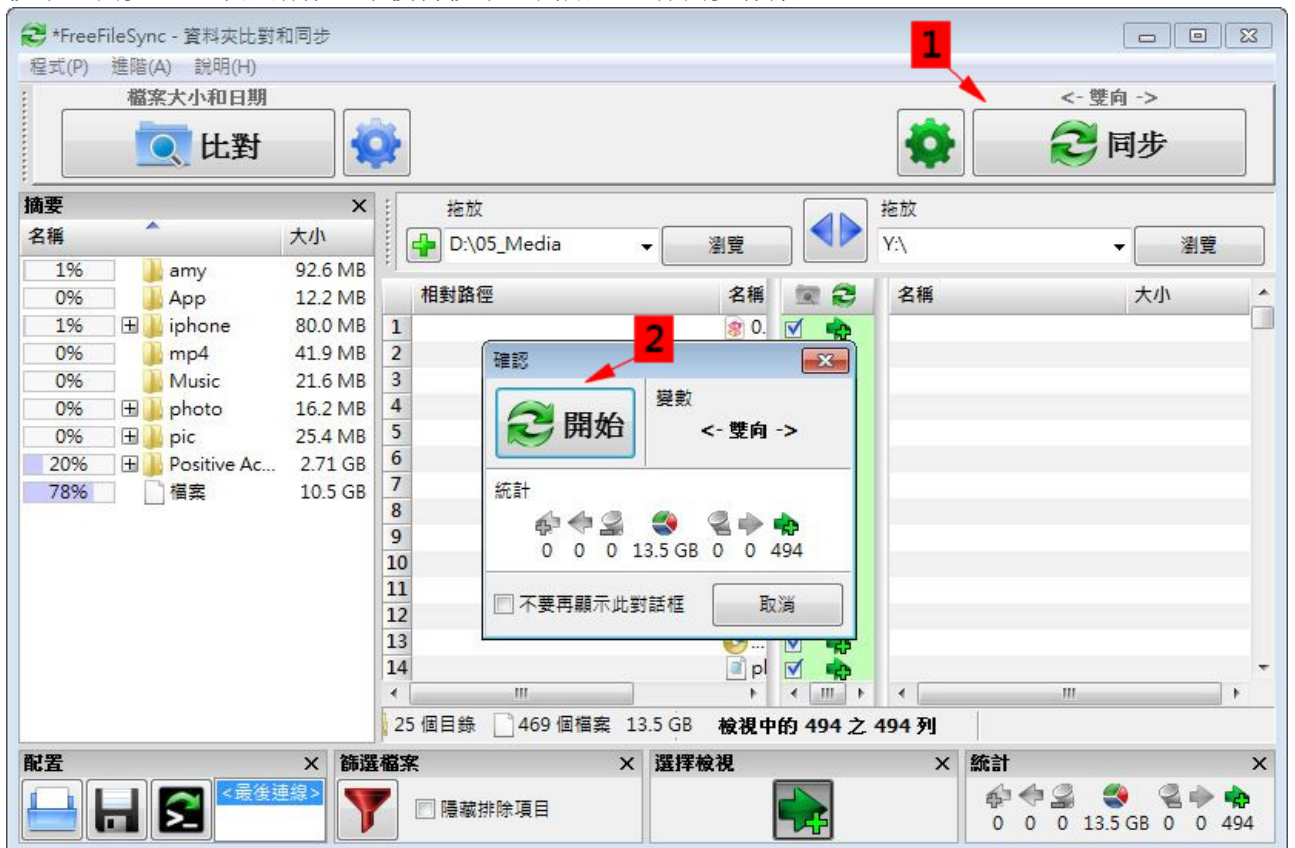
*FreeFileSync - 資料夾比對和同步

程式(P) 進階(A) 說明(H)

檔案大小和日期

比對

1

<- 雙向 ->

同步

摘要

| 名稱 | 大小 |
|---|---|
| 1% amy | 92.6 MB |
| 0% App | 12.2 MB |
| 1% iphone | 80.0 MB |
| 0% mp4 | 41.9 MB |
| 0% Music | 21.6 MB |
| 0% photo | 16.2 MB |
| 0% pic | 25.4 MB |
| 20% Positive Ac... | 2.71 GB |
| 78% 檔案 | 10.5 GB |

拖放

D:\05_Media

瀏覽

拖放

Y:\

瀏覽

相對路徑 名稱

名稱 大小

1 2 3 4 5 6 7 8 9 10 11 12 13 14

2

確認

開始

變數

<- 雙向 ->

統計

0 0 0 13.5 GB 0 0 494

不要再顯示此對話框

取消

25 個目錄 469 個檔案 13.5 GB 檢視中的 494 之 494 列

配置

<最後連線>

篩選檔案

隱藏排除項目

選擇檢視

統計

0 0 0 13.5 GB 0 0 494